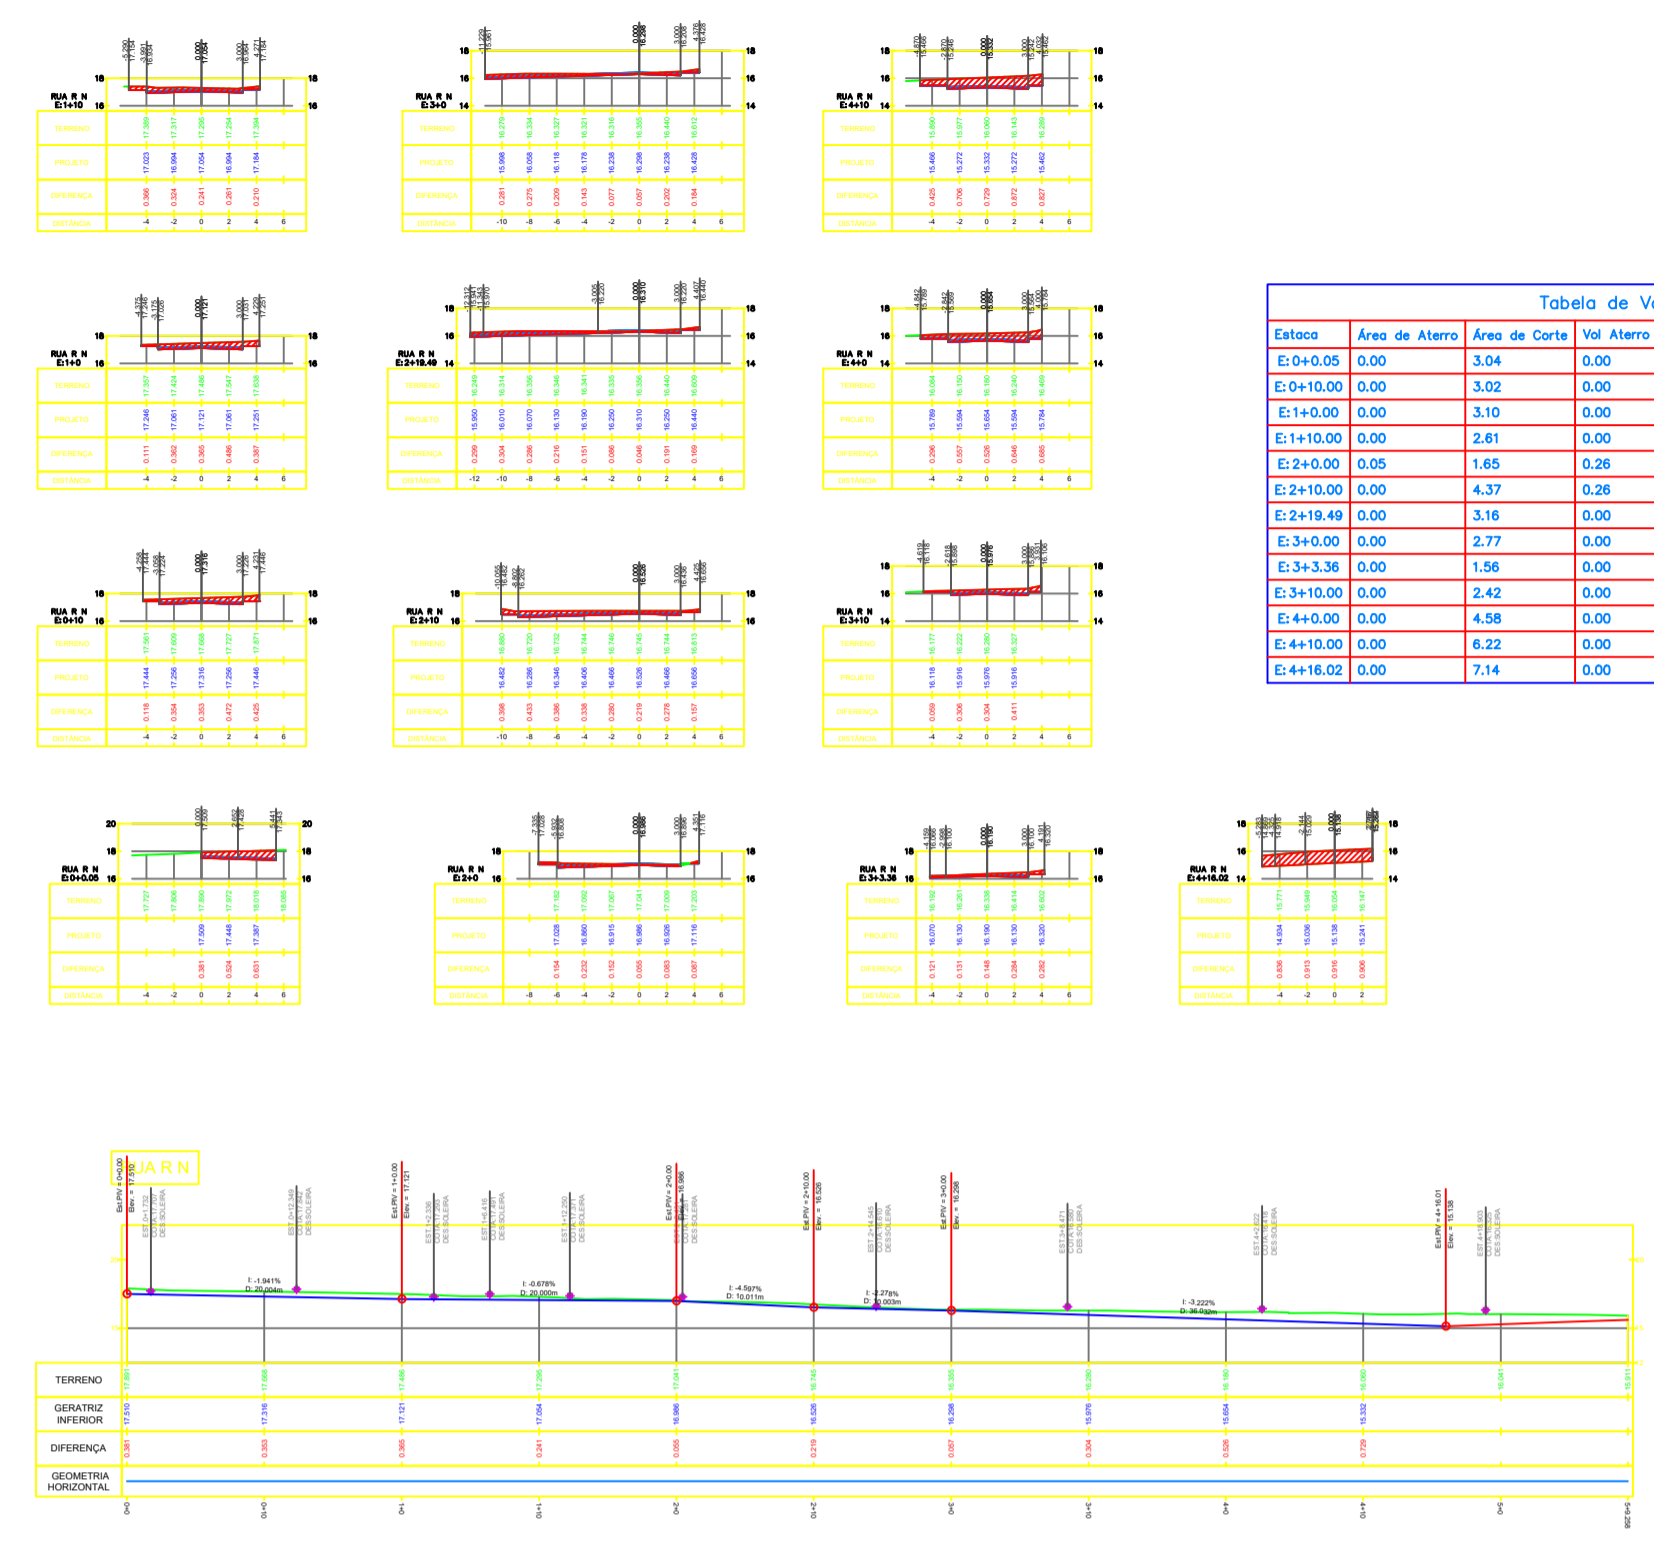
Tabela de V

| Estaca | Área de Aterro | Área de Corte | Vol Aterro |
|---|---|---|---|
| E: 0+0.05 | 0.00 | 3.04 | 0.00 |
| E: 0+10.00 | 0.00 | 3.02 | 0.00 |
| E: 1+0.00 | 0.00 | 3.10 | 0.00 |
| E: 1+10.00 | 0.00 | 2.61 | 0.00 |
| E: 2+0.00 | 0.05 | 1.65 | 0.26 |
| E: 2+10.00 | 0.00 | 4.37 | 0.26 |
| E: 2+19.49 | 0.00 | 3.16 | 0.00 |
| E: 3+0.00 | 0.00 | 2.77 | 0.00 |
| E: 3+3.36 | 0.00 | 1.56 | 0.00 |
| E: 3+10.00 | 0.00 | 2.42 | 0.00 |
| E: 4+0.00 | 0.00 | 4.58 | 0.00 |
| E: 4+10.00 | 0.00 | 6.22 | 0.00 |
| E: 4+16.02 | 0.00 | 7.14 | 0.00 |

RUA R N E:1+10
| TERRENO | 17.389 | 17.317 | 17.295 | 17.254 | 17.394 |
|---|---|---|---|---|---|
| PROJETO | 17.023 | 16.994 | 17.054 | 16.994 | 17.184 |
| DIFERENÇA | 0.366 | 0.324 | 0.241 | 0.261 | 0.210 |
| DISTÂNCIA | -4 | -2 | 0 | 2 | 4 | 6 |

RUA R N E:3+0
| TERRENO | 16.279 | 16.334 | 16.327 | 16.321 | 16.316 | 16.355 | 16.440 | 16.612 |
|---|---|---|---|---|---|---|---|---|
| PROJETO | 15.998 | 16.058 | 16.118 | 16.178 | 16.238 | 16.298 | 16.238 | 16.428 |
| DIFERENÇA | 0.281 | 0.275 | 0.209 | 0.143 | 0.077 | 0.057 | 0.202 | 0.184 |
| DISTÂNCIA | -10 | -8 | -6 | -4 | -2 | 0 | 2 | 4 | 6 |

RUA R N E:4+10
| TERRENO | 15.890 | 15.977 | 16.060 | 16.143 | 16.289 |
|---|---|---|---|---|---|
| PROJETO | 15.466 | 15.272 | 15.332 | 15.272 | 15.462 |
| DIFERENÇA | 0.425 | 0.706 | 0.729 | 0.872 | 0.827 |
| DISTÂNCIA | -4 | -2 | 0 | 2 | 4 | 6 |

RUA R N E:1+0
| TERRENO | 17.357 | 17.424 | 17.486 | 17.547 | 17.638 |
|---|---|---|---|---|---|
| PROJETO | 17.246 | 17.061 | 17.121 | 17.061 | 17.251 |
| DIFERENÇA | 0.111 | 0.362 | 0.365 | 0.486 | 0.387 |
| DISTÂNCIA | -4 | -2 | 0 | 2 | 4 | 6 |

RUA R N E:2+19.49
| TERRENO | 16.249 | 16.314 | 16.356 | 16.346 | 16.341 | 16.336 | 16.356 | 16.440 | 16.609 |
|---|---|---|---|---|---|---|---|---|---|
| PROJETO | 15.950 | 16.010 | 16.070 | 16.130 | 16.190 | 16.250 | 16.310 | 16.250 | 16.440 |
| DIFERENÇA | 0.299 | 0.304 | 0.286 | 0.216 | 0.151 | 0.086 | 0.046 | 0.191 | 0.169 |
| DISTÂNCIA | -12 | -10 | -8 | -6 | -4 | -2 | 0 | 2 | 4 | 6 |

RUA R N E:4+0
| TERRENO | 16.084 | 16.150 | 16.180 | 16.240 | 16.469 |
|---|---|---|---|---|---|
| PROJETO | 15.789 | 15.594 | 15.654 | 15.594 | 15.784 |
| DIFERENÇA | 0.296 | 0.557 | 0.526 | 0.646 | 0.685 |
| DISTÂNCIA | -4 | -2 | 0 | 2 | 4 | 6 |

RUA R N E:0+10
| TERRENO | 17.561 | 17.609 | 17.668 | 17.727 | 17.871 |
|---|---|---|---|---|---|
| PROJETO | 17.444 | 17.256 | 17.316 | 17.256 | 17.446 |
| DIFERENÇA | 0.118 | 0.354 | 0.353 | 0.472 | 0.425 |
| DISTÂNCIA | -4 | -2 | 0 | 2 | 4 | 6 |

RUA R N E:2+10
| TERRENO | 16.880 | 16.720 | 16.732 | 16.744 | 16.746 | 16.745 | 16.744 | 16.813 |
|---|---|---|---|---|---|---|---|---|
| PROJETO | 16.482 | 16.286 | 16.346 | 16.406 | 16.466 | 16.526 | 16.466 | 16.656 |
| DIFERENÇA | 0.398 | 0.433 | 0.386 | 0.338 | 0.280 | 0.219 | 0.278 | 0.157 |
| DISTÂNCIA | -10 | -8 | -6 | -4 | -2 | 0 | 2 | 4 | 6 |

RUA R N E:3+10
| TERRENO | 16.177 | 16.222 | 16.280 | 16.327 |
|---|---|---|---|---|
| PROJETO | 16.118 | 15.916 | 15.976 | 15.916 |
| DIFERENÇA | 0.059 | 0.306 | 0.304 | 0.411 |
| DISTÂNCIA | -4 | -2 | 0 | 2 | 4 | 6 |

RUA R N E:0+0.05
| TERRENO | 17.727 | 17.806 | 17.890 | 17.972 | 18.018 | 18.065 |
|---|---|---|---|---|---|---|
| PROJETO | | | 17.509 | 17.448 | 17.387 | |
| DIFERENÇA | | | 0.381 | 0.524 | 0.631 | |
| DISTÂNCIA | -4 | -2 | 0 | 2 | 4 | 6 |

RUA R N E:2+0
| TERRENO | 17.182 | 17.092 | 17.067 | 17.041 | 17.009 | 17.203 |
|---|---|---|---|---|---|---|
| PROJETO | 17.028 | 16.860 | 16.915 | 16.986 | 16.926 | 17.116 |
| DIFERENÇA | 0.154 | 0.232 | 0.152 | 0.055 | 0.083 | 0.087 |
| DISTÂNCIA | -8 | -6 | -4 | -2 | 0 | 2 | 4 | 6 |

RUA R N E:3+3.36
| TERRENO | 16.192 | 16.261 | 16.338 | 16.414 | 16.602 |
|---|---|---|---|---|---|
| PROJETO | 16.070 | 16.130 | 16.190 | 16.130 | 16.320 |
| DIFERENÇA | 0.121 | 0.131 | 0.148 | 0.284 | 0.282 |
| DISTÂNCIA | -4 | -2 | 0 | 2 | 4 | 6 |

RUA R N E:4+16.02
| TERRENO | 15.771 | 15.949 | 16.054 | 16.147 |
|---|---|---|---|---|
| PROJETO | 14.934 | 15.036 | 15.138 | 15.241 |
| DIFERENÇA | 0.836 | 0.913 | 0.916 | 0.906 |
| DISTÂNCIA | -4 | -2 | 0 | 2 |

RUA R N

Est.PIV = 0+0.00 Elev. = 17.510
Est.PIV = 1+0.00 Elev. = 17.121
Est.PIV = 2+0.00 Elev. = 16.986
Est.PIV = 2+10.00 Elev. = 16.526
Est.PIV = 3+0.00 Elev. = 16.298
Est.PIV = 4+16.01 Elev. = 15.138

I: -1.941% D: 20.004m
I: -0.678% D: 20.000m
I: -4.597% D: 10.011m
I: -2.278% D: 10.003m
I: -3.222% D: 36.032m

| TERRENO | 17.891 | 17.668 | 17.486 | 17.295 | 17.041 | 16.745 | 16.355 | 16.280 | 16.180 | 16.060 | 16.041 | 15.911 |
|---|---|---|---|---|---|---|---|---|---|---|---|---|
| GERATRIZ INFERIOR | 17.510 | 17.316 | 17.121 | 17.054 | 16.986 | 16.526 | 16.298 | 15.976 | 15.654 | 15.332 | | |
| DIFERENÇA | 0.381 | 0.353 | 0.365 | 0.241 | 0.055 | 0.219 | 0.057 | 0.304 | 0.526 | 0.729 | | |
| GEOMETRIA HORIZONTAL | | | | | | | | | | | | |

0+0 0+10 1+0 1+10 2+0 2+10 3+0 3+10 4+0 4+10 5+0 5+6.298